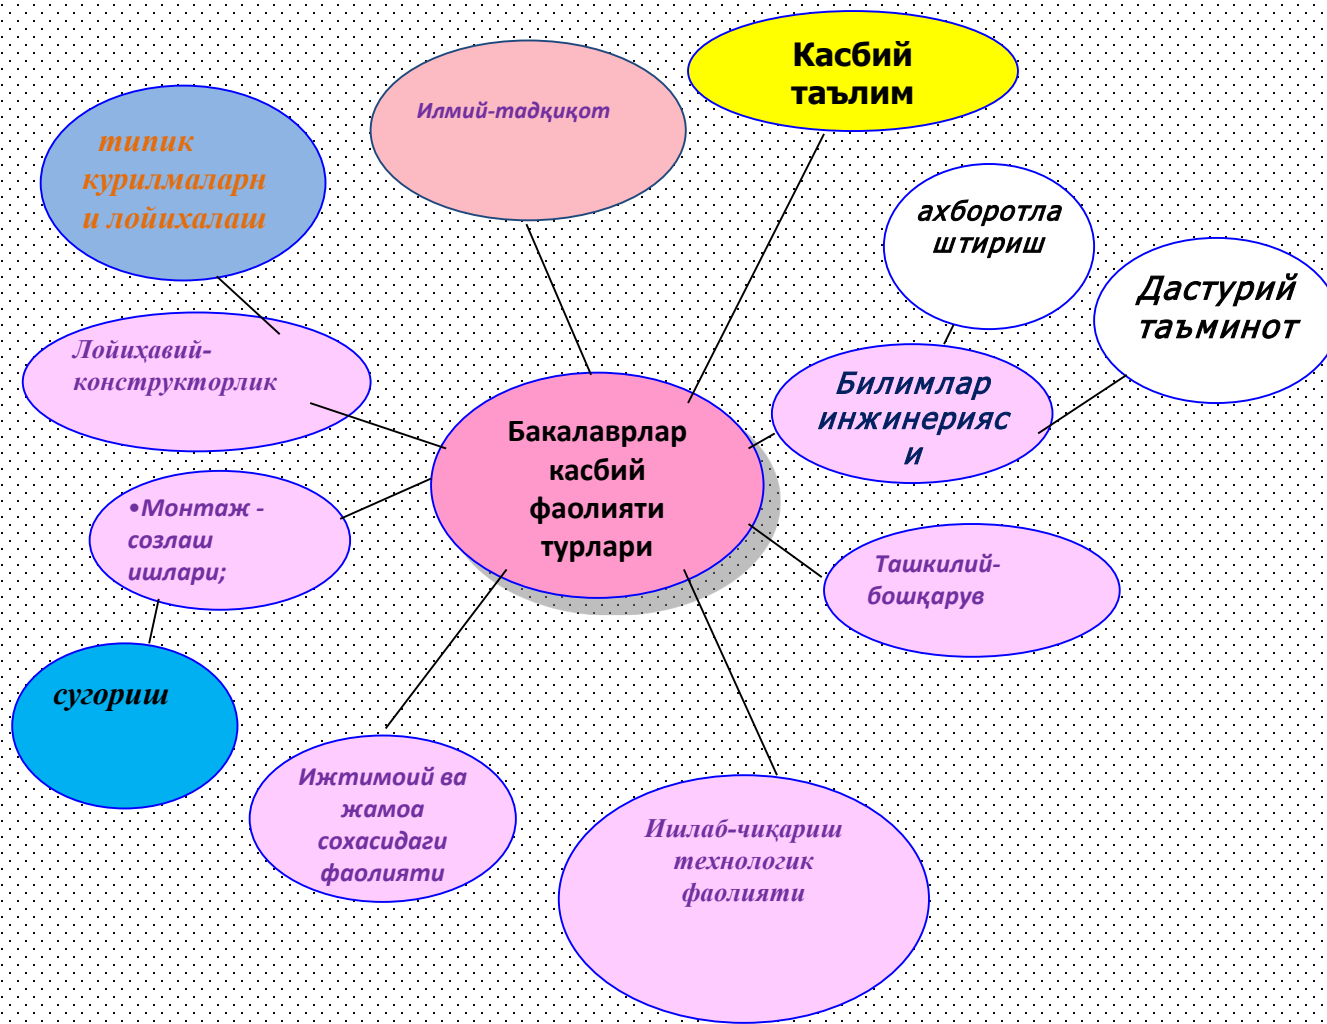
Бакалаврлар касбий фаолияти турлари

Касбий таълим

Илмий-тадқиқот

типик курилмаларни лойихалаш

ахборотлаштириш

Дастурий таъминот

Лойиҳавий-конструкторлик

Билимлар инжинерияси

•Монтаж - созлаш ишлари;

Ташкилий-бошқарув

сугориш

Ижтимоий ва жамоа сохасидаги фаолияти

Ишлаб-чиқариш технологик фаолияти